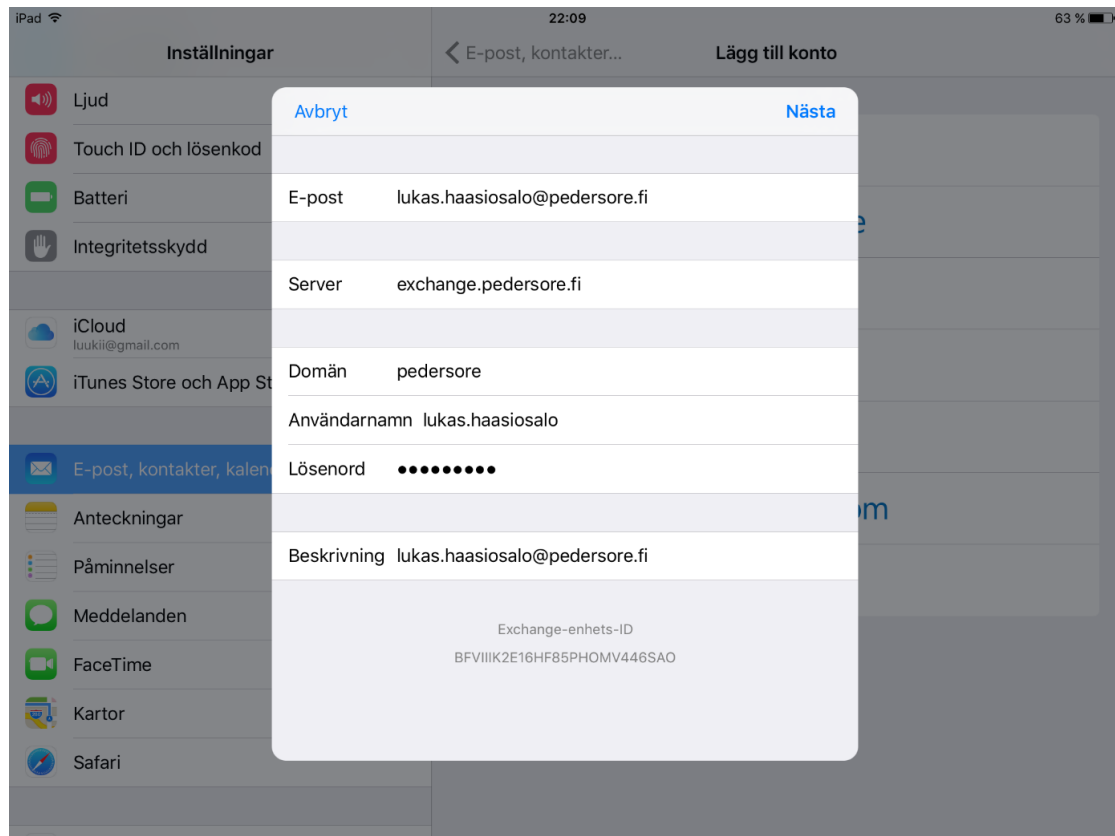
iPad
22:09
63 %

Inställningar

Ljud
Touch ID och lösenkod
Batteri
Integritetsskydd

iCloud
luukii@gmail.com
iTunes Store och App St

E-post, kontakter, kalen
Anteckningar
Påminnelser
Meddelanden
FaceTime
Kartor
Safari

E-post, kontakter...
Lägg till konto

e

om

Avbryt
Nästa

E-post lukas.haasiosalo@pedersore.fi

Server exchange.pedersore.fi

Domän pedersore
Användarnamn lukas.haasiosalo
Lösenord •••••••••

Beskrivning lukas.haasiosalo@pedersore.fi

Exchange-enhets-ID
BFVIIIK2E16HF85PHOMV446SAO